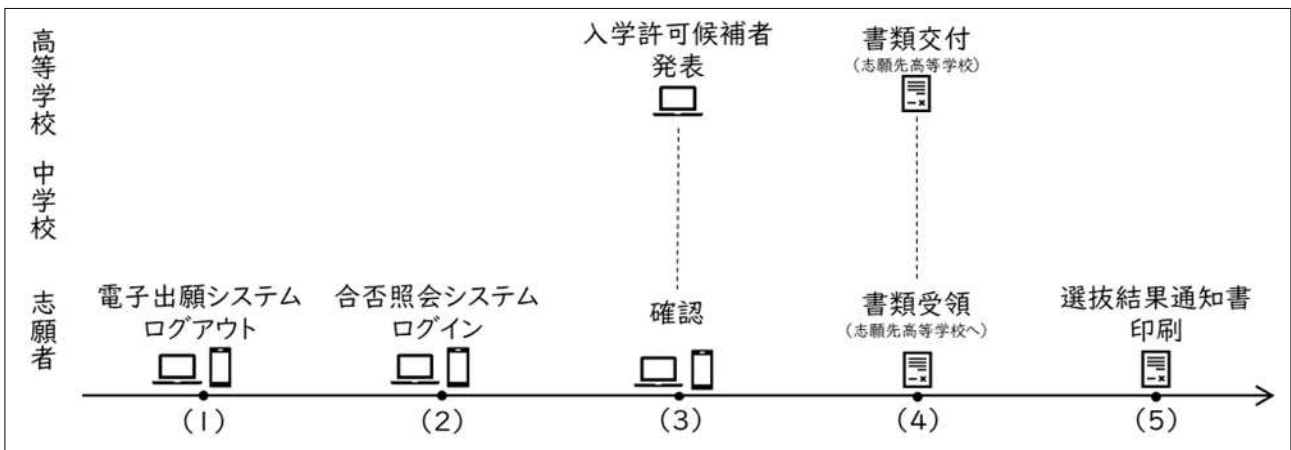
高等学校

中学校

志願者

入学許可候補者発表

書類交付
(志願先高等学校)

電子出願システム
ログアウト

合否照会システム
ログイン

確認

書類受領
(志願先高等学校へ)

選抜結果通知書
印刷

(1)

(2)

(3)

(4)

(5)